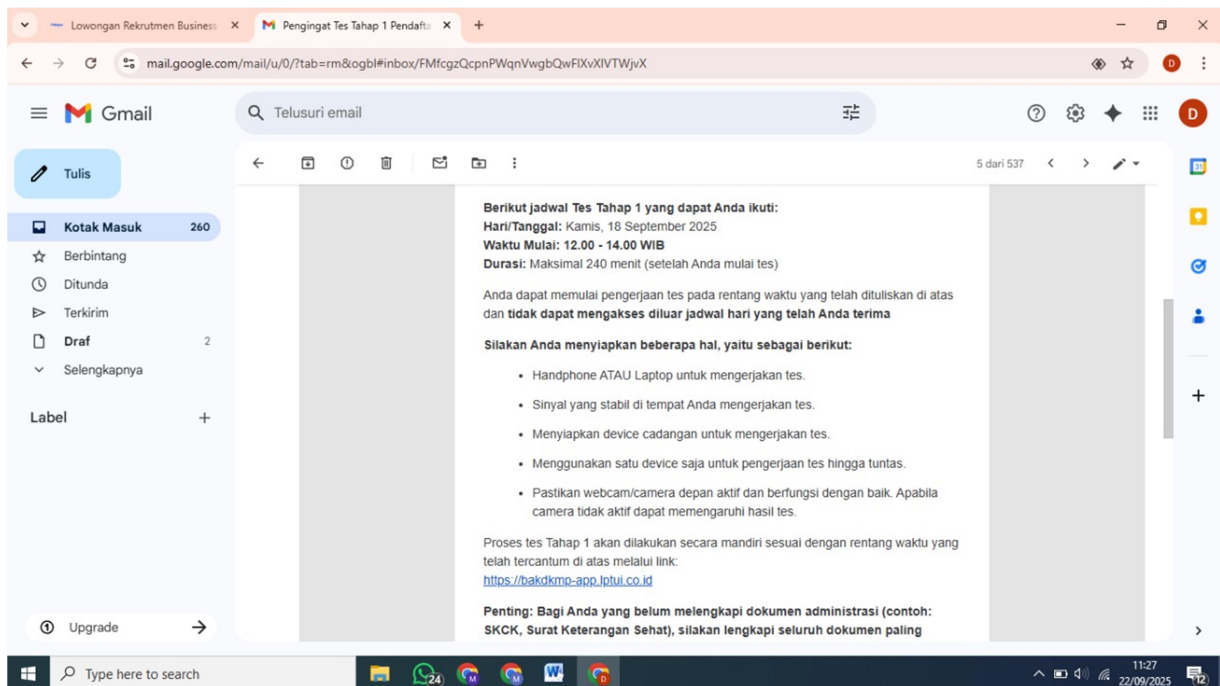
Lowongan Rekrutmen Business ×
Pengingat Tes Tahap 1 Pendafta ×
+

mail.google.com/mail/u/0/?tab=rm&ogbl#inbox/FMfcgzQcpnPWqnVwgbQwFlXvXlVTWjvX

Gmail
Telusuri email

Tulis
Kotak Masuk 260
Berbintang
Ditunda
Terkirim
Draf 2
Selengkapnya

Label +

Upgrade

5 dari 537

**Berikut jadwal Tes Tahap 1 yang dapat Anda ikuti:**
**Hari/Tanggal:** Kamis, 18 September 2025
**Waktu Mulai: 12.00 - 14.00 WIB**
**Durasi:** Maksimal 240 menit (setelah Anda mulai tes)

Anda dapat memulai pengerjaan tes pada rentang waktu yang telah dituliskan di atas dan **tidak dapat mengakses diluar jadwal hari yang telah Anda terima**

**Silakan Anda menyiapkan beberapa hal, yaitu sebagai berikut:**

- Handphone ATAU Laptop untuk mengerjakan tes.
- Sinyal yang stabil di tempat Anda mengerjakan tes.
- Menyiapkan device cadangan untuk mengerjakan tes.
- Menggunakan satu device saja untuk pengerjaan tes hingga tuntas.
- Pastikan webcam/camera depan aktif dan berfungsi dengan baik. Apabila camera tidak aktif dapat memengaruhi hasil tes.

Proses tes Tahap 1 akan dilakukan secara mandiri sesuai dengan rentang waktu yang telah tercantum di atas melalui link:
https://bakdkmp-app.lptui.co.id

**Penting: Bagi Anda yang belum melengkapi dokumen administrasi (contoh: SKCK, Surat Keterangan Sehat), silakan lengkapi seluruh dokumen paling**

Type here to search
24
11:27
22/09/2025
12